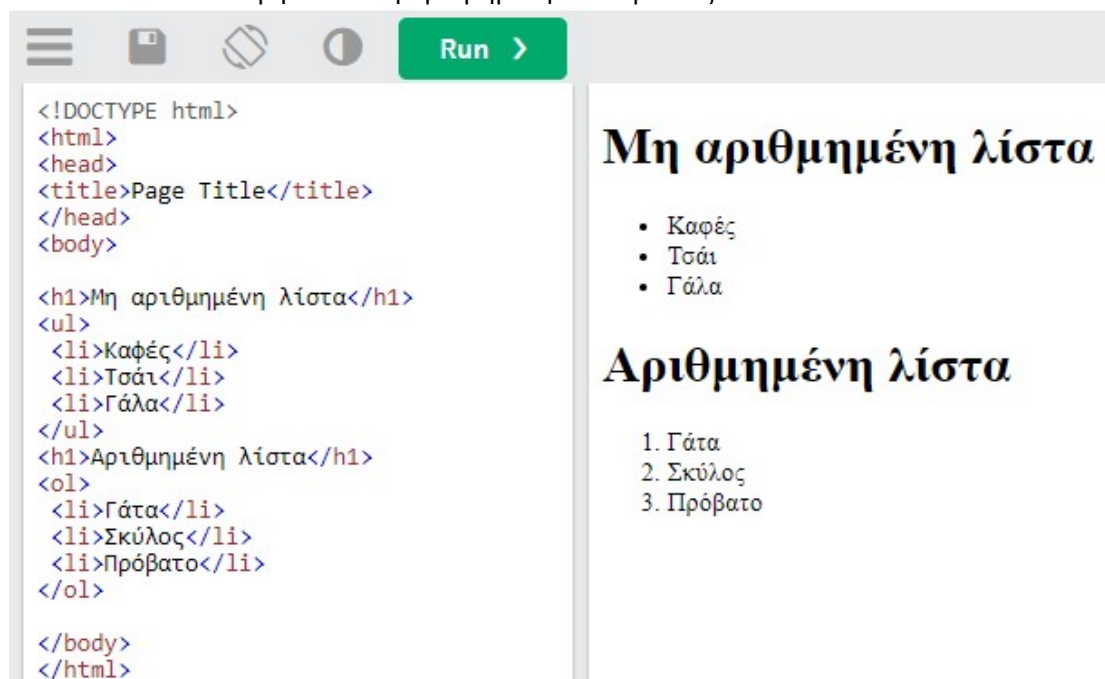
Run >

<!DOCTYPE html>
<html>
<head>
<title>Page Title</title>
</head>
<body>

<h1>Μη αριθμημένη λίστα</h1>
<ul>
 <li>Καφές</li>
 <li>Τσάι</li>
 <li>Γάλα</li>
</ul>
<h1>Αριθμημένη λίστα</h1>
<ol>
 <li>Γάτα</li>
 <li>Σκύλος</li>
 <li>Πρόβατο</li>
</ol>

</body>
</html>

Μη αριθμημένη λίστα

• Καφές
• Τσάι
• Γάλα

Αριθμημένη λίστα

1. Γάτα
2. Σκύλος
3. Πρόβατο